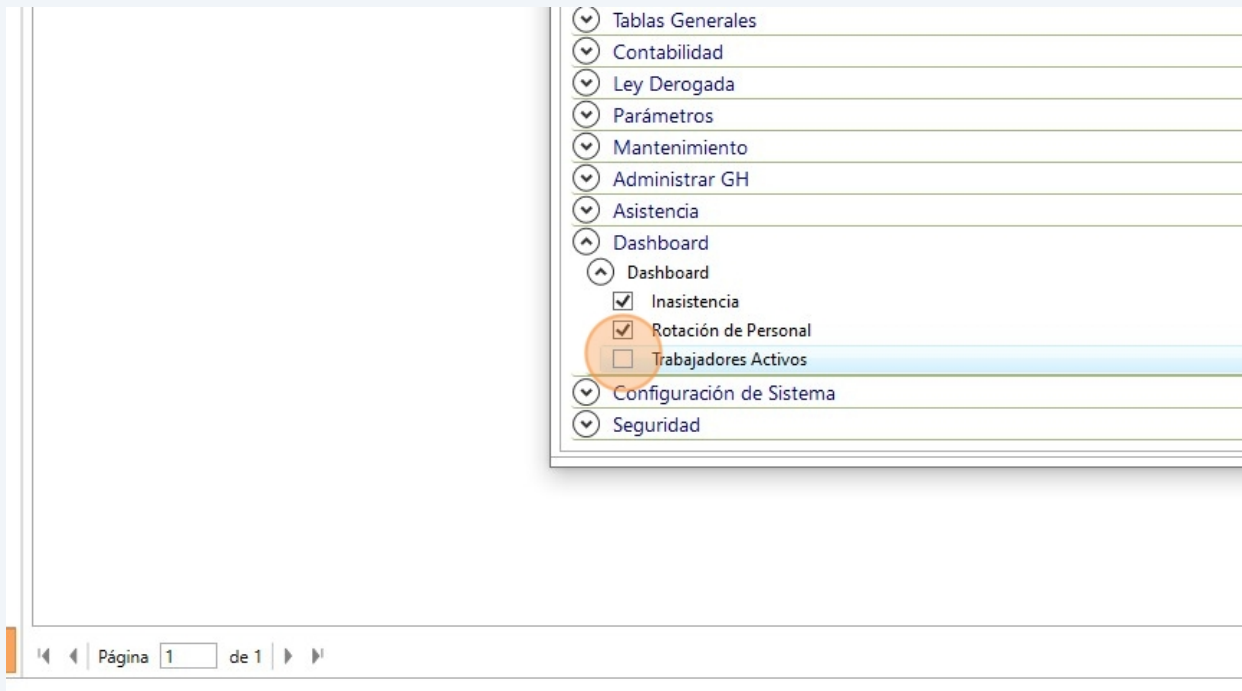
Tablas Generales
Contabilidad
Ley Derogada
Parámetros
Mantenimiento
Administrar GH
Asistencia
Dashboard
Dashboard
Inasistencia
Rotación de Personal
Trabajadores Activos
Configuración de Sistema
Seguridad

Página 1 de 1